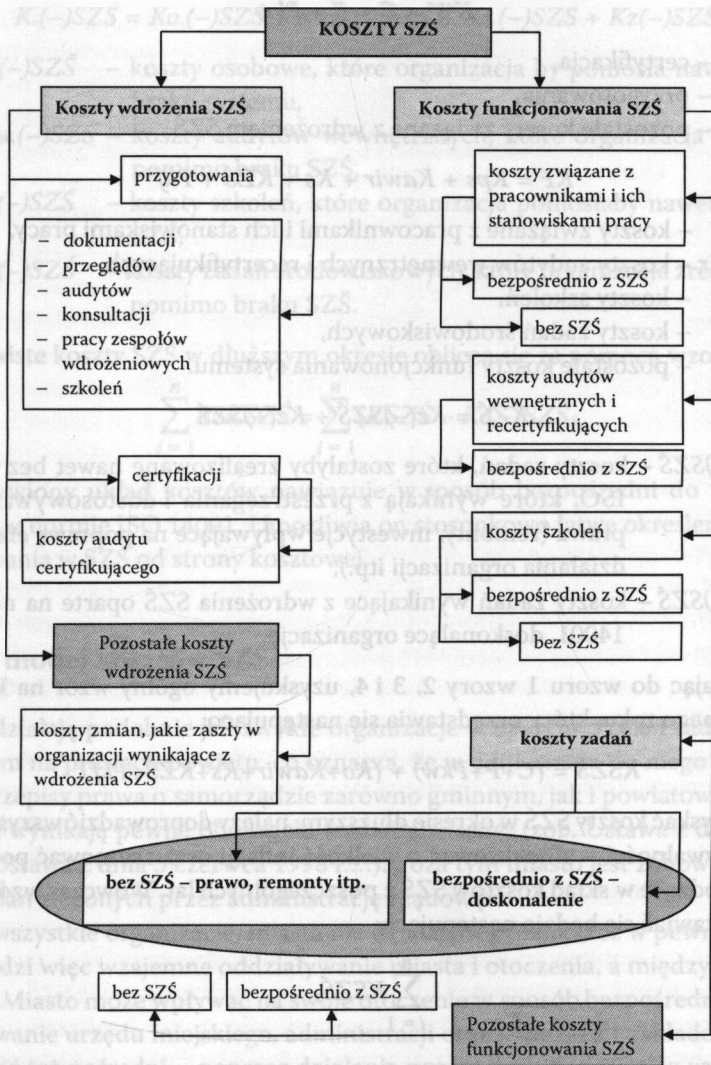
KOSZTY SZŚ

Koszty wdrożenia SZŚ

Koszty funkcjonowania SZŚ

przygotowania

- dokumentacji
- przeglądów
- audytów
- konsultacji
- pracy zespołów wdrożeniowych
- szkoleń

koszty związane z pracownikami i ich stanowiskami pracy

bezpośrednio z SZŚ

bez SZŚ

koszty audytów wewnętrznych i recertyfikujących

bezpośrednio z SZŚ

certyfikacji

koszty audytu certyfikującego

koszty szkoleń

bezpośrednio z SZŚ

bez SZŚ

Pozostałe koszty wdrożenia SZŚ

koszty zmian, jakie zaszły w organizacji wynikające z wdrożenia SZŚ

koszty zadań

bez SZŚ – prawo, remonty itp.

bezpośrednio z SZŚ – doskonalenie

bez SZŚ

bezpośrednio z SZŚ

Pozostałe koszty funkcjonowania SZŚ